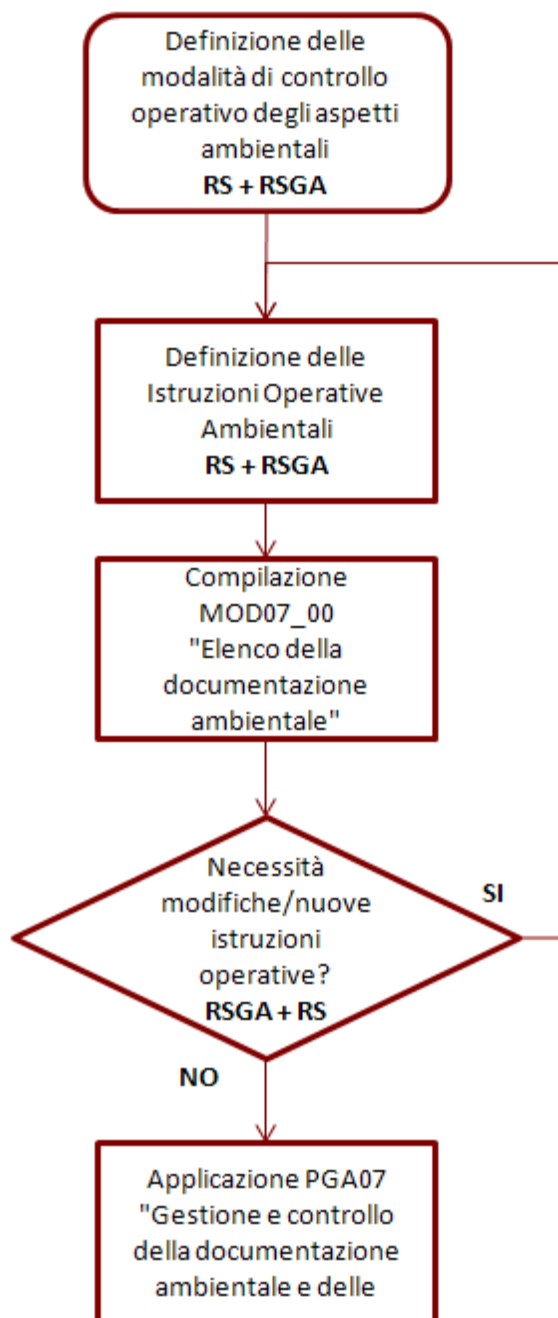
Definizione delle modalità di controllo operativo degli aspetti ambientali
**RS + RSGA**

Definizione delle Istruzioni Operative Ambientali
**RS + RSGA**

Compilazione MOD07_00 "Elenco della documentazione ambientale"

Necessità modifiche/nuove istruzioni operative?
**RSGA + RS**

**SI**

**NO**

Applicazione PGA07 "Gestione e controllo della documentazione ambientale e delle